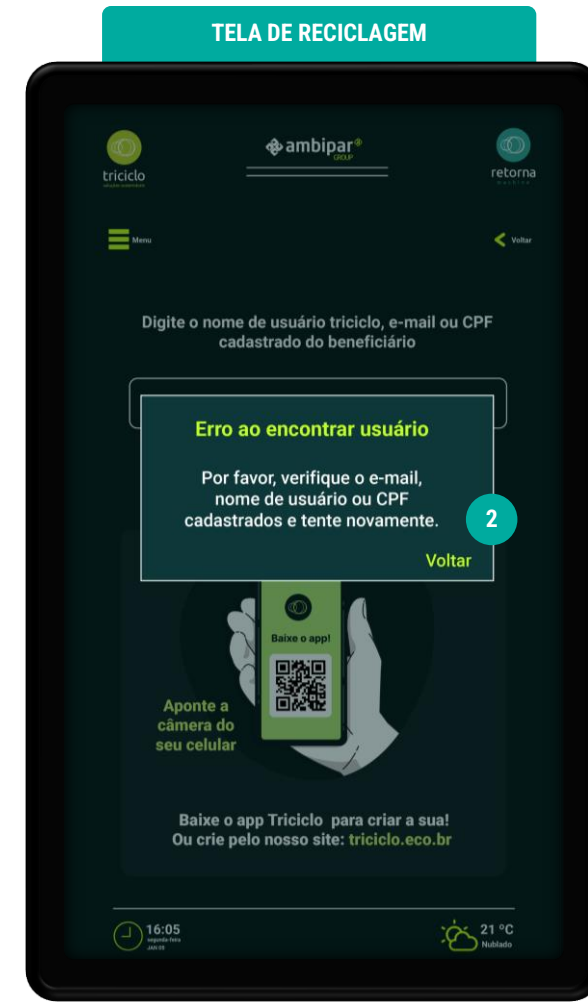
TELA DE RECICLAGEM

triciclo
soluções sustentáveis

ambipar
GROUP

retorna
machine

Menu

Voltar

Digite o nome de usuário triciclo, e-mail ou CPF cadastrado do beneficiário

Erro ao encontrar usuário

Por favor, verifique o e-mail, nome de usuário ou CPF cadastrados e tente novamente.

2

Voltar

Baixe o app!

Aponte a câmera do seu celular

Baixe o app Triciclo para criar a sua!
Ou crie pelo nosso site: triciclo.eco.br

16:05
segunda-feira
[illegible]

21 °C
Nublado